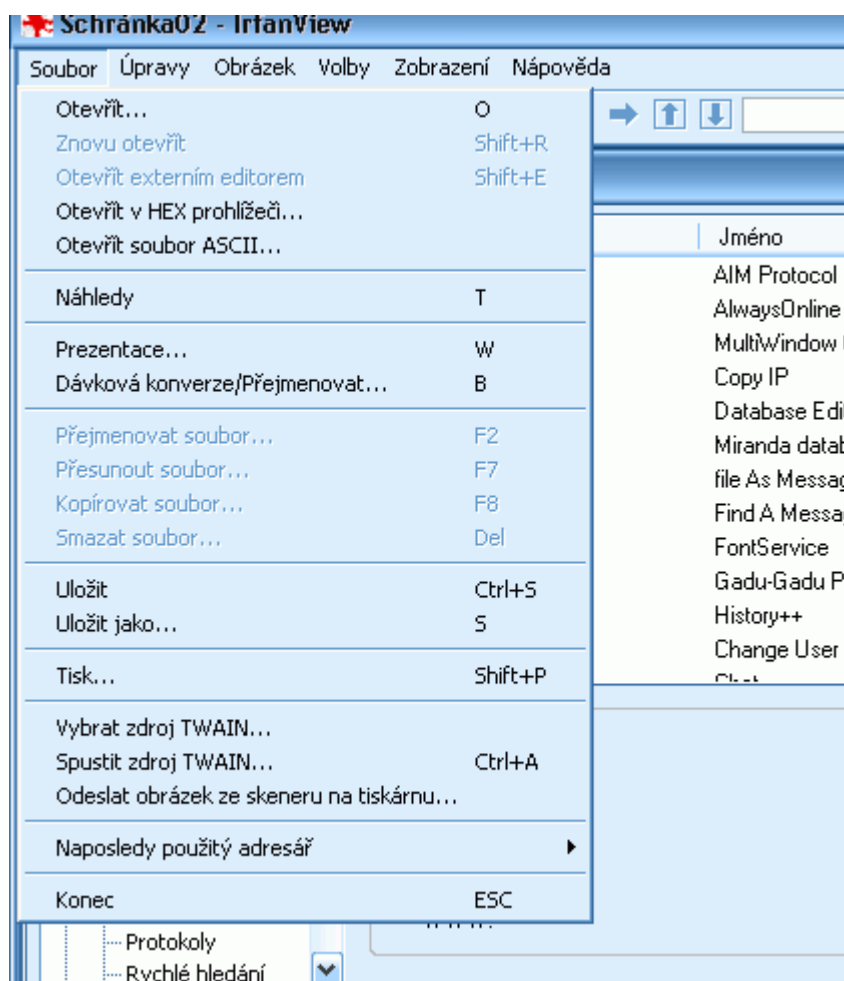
Schránka02 - IrfanView

Soubor Úpravy Obrázek Volby Zobrazení Nápověda

Otevřít... O
Znovu otevřít Shift+R
Otevřít externím editorem Shift+E
Otevřít v HEX prohlížeči...
Otevřít soubor ASCII...

Náhledy T

Prezentace... W
Dávková konverze/Přejmenovat... B

Přejmenovat soubor... F2
Přesunout soubor... F7
Kopírovat soubor... F8
Smazat soubor... Del

Uložit Ctrl+S
Uložit jako... S

Tisk... Shift+P

Vybrat zdroj TWAIN...
Spustit zdroj TWAIN... Ctrl+A
Odeslat obrázek ze skeneru na tiskárnu...

Naposledy použitý adresář

Konec ESC

Jméno
AIM Protocol
AlwaysOnline
MultiWindow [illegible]
Copy IP
Database Edi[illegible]
Miranda datab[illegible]
file As Messa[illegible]
Find A Messa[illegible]
FontService
Gadu-Gadu P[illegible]
History++
Change User

Protokoly
Rychlé hledání